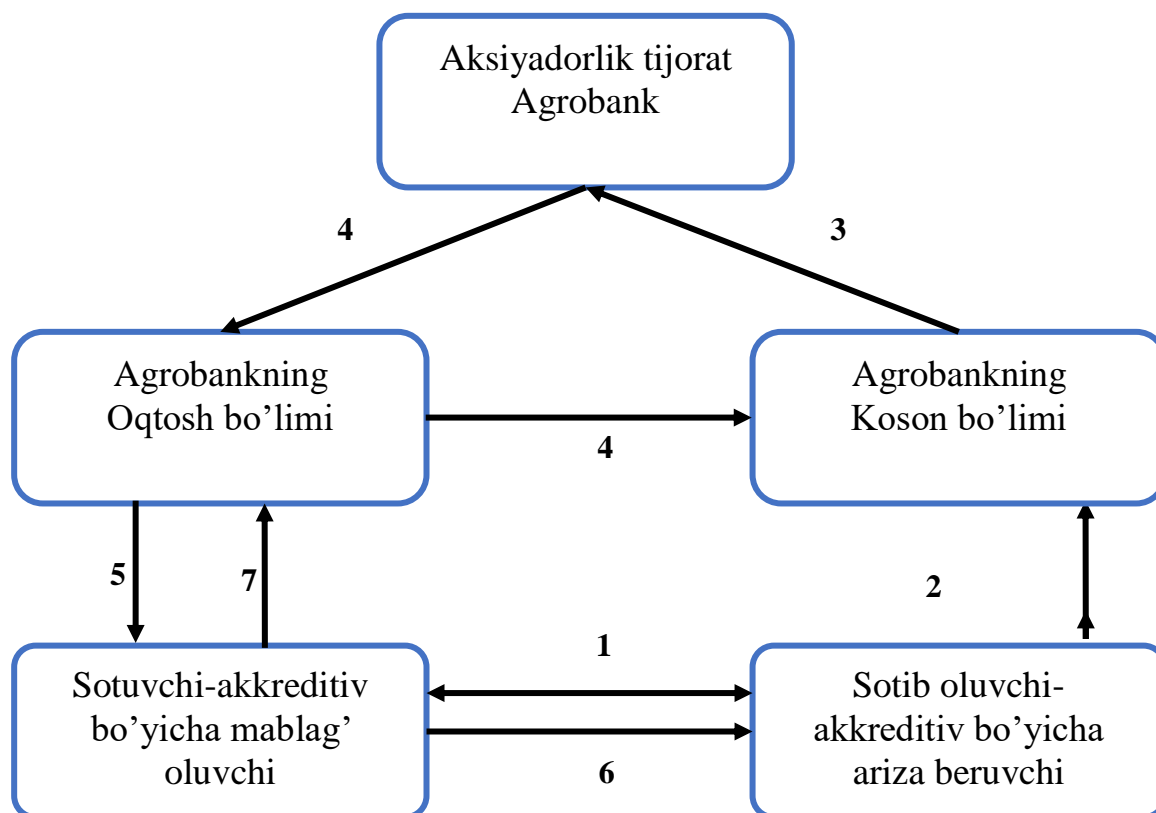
Aksiyadorlik tijorat Agrobank

4

3

Agrobankning Oqtosh bo’limi

Agrobankning Koson bo’limi

4

5

7

2

1

Sotuvchi-akkreditiv bo’yicha mablag’ oluvchi

Sotib oluvchi-akkreditiv bo’yicha ariza beruvchi

6